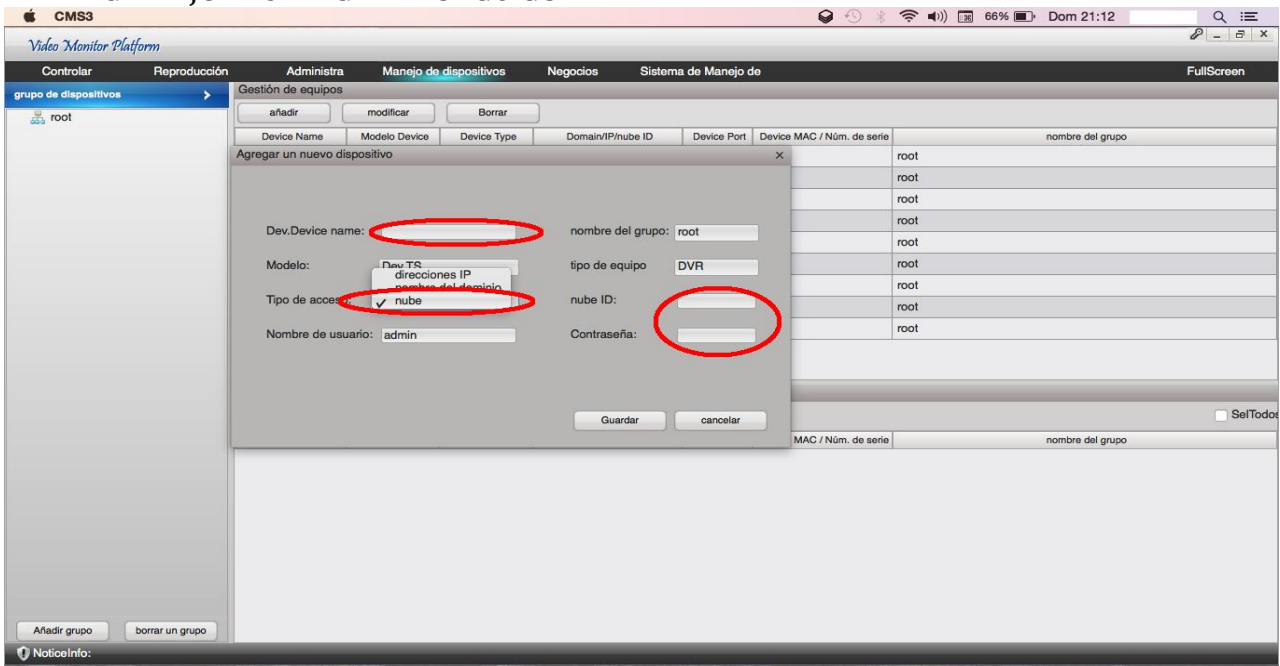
CMS3

66% Dom 21:12

Video Monitor Platform

Controlar | Reproducción | Administra | Manejo de dispositivos | Negocios | Sistema de Manejo de | FullScreen

grupo de dispositivos

root

Gestión de equipos

añadir | modificar | Borrar

| Device Name | Modelo Device | Device Type | Domain/IP/nube ID | Device Port | Device MAC / Núm. de serie | nombre del grupo |
|---|---|---|---|---|---|---|
| | | | | | | root |
| | | | | | | root |
| | | | | | | root |
| | | | | | | root |
| | | | | | | root |
| | | | | | | root |
| | | | | | | root |
| | | | | | | root |
| | | | | | | root |

Agregar un nuevo dispositivo

Dev.Device name:

nombre del grupo: root

Modelo: Dev TS

tipo de equipo DVR

direcciones IP
nombre del dominio
✓ nube

Tipo de acceso:

nube ID:

Nombre de usuario: admin

Contraseña:

Guardar | cancelar

SelTodos

MAC / Núm. de serie | nombre del grupo

Añadir grupo | borrar un grupo

NoticeInfo: